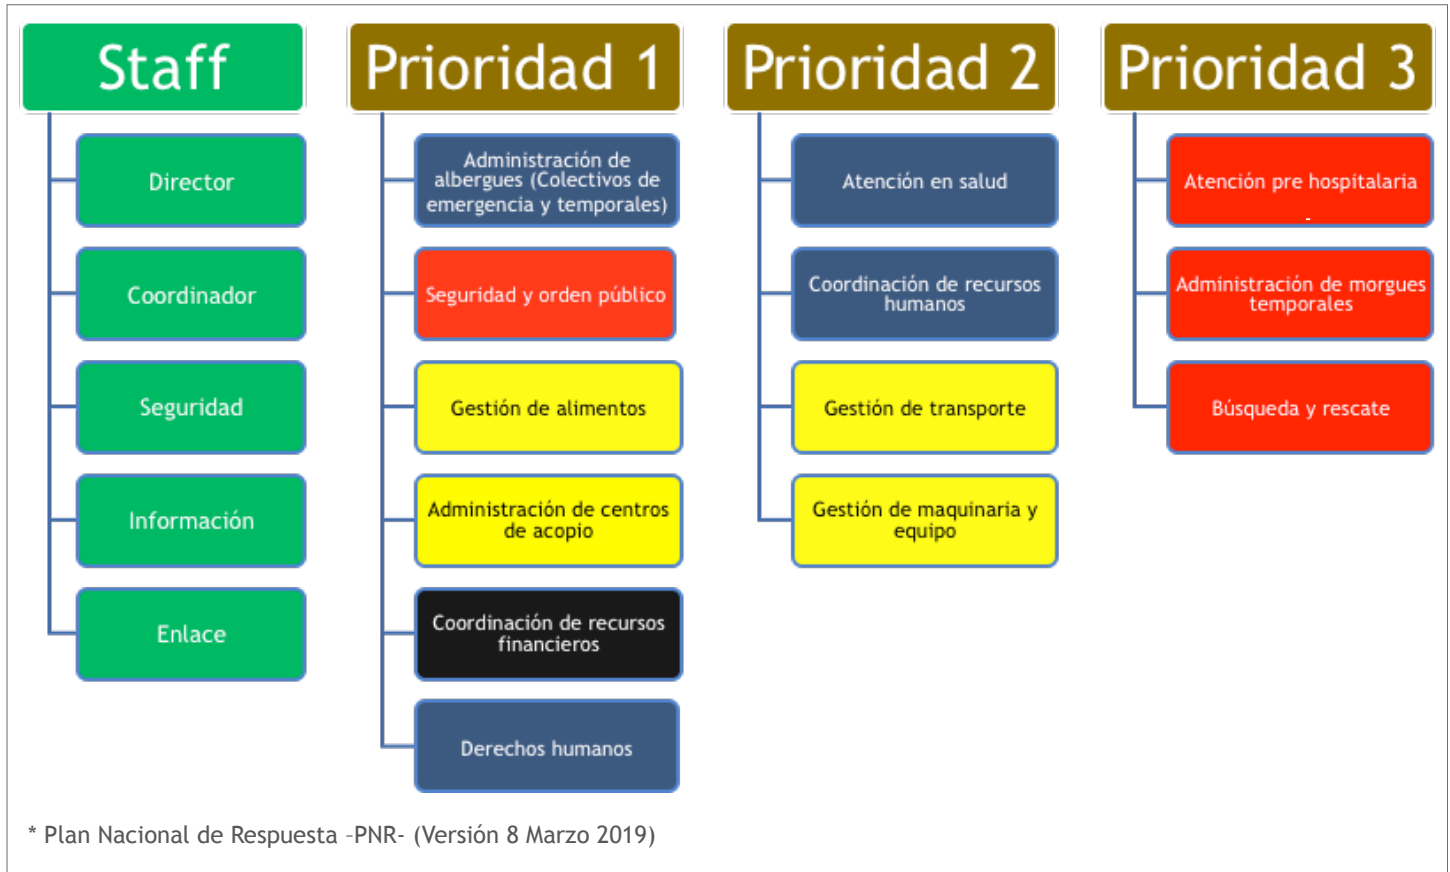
Staff

Director

Coordinador

Seguridad

Información

Enlace

Prioridad 1

Administración de albergues (Colectivos de emergencia y temporales)

Seguridad y orden público

Gestión de alimentos

Administración de centros de acopio

Coordinación de recursos financieros

Derechos humanos

Prioridad 2

Atención en salud

Coordinación de recursos humanos

Gestión de transporte

Gestión de maquinaria y equipo

Prioridad 3

Atención pre hospitalaria

Administración de morgues temporales

Búsqueda y rescate

* Plan Nacional de Respuesta -PNR- (Versión 8 Marzo 2019)